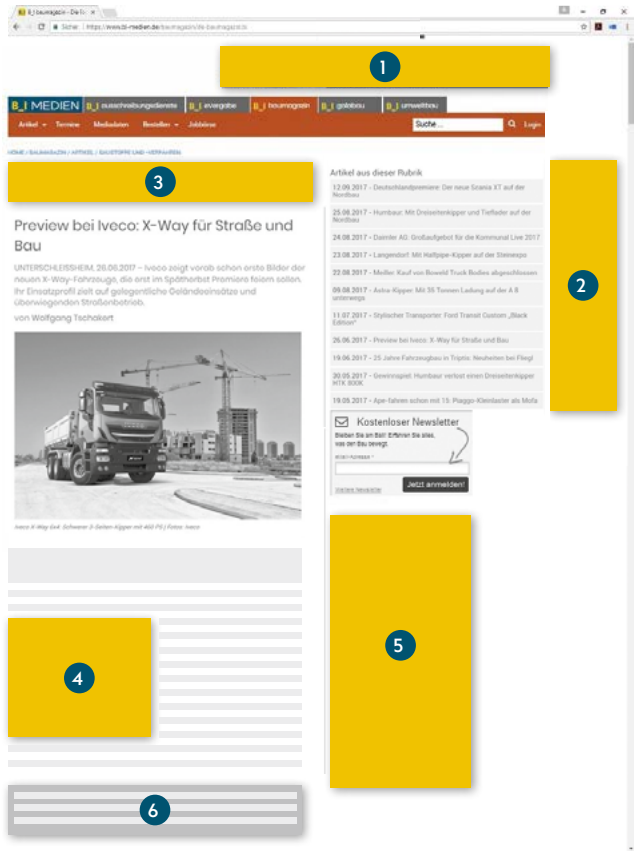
B_I baumagazin - Die B... ×

Sicher | https://www.bi-medien.de/baumagazin/die-baumagazin.html

1

B_I MEDIEN B_I ausschreibungsdienste B_I erwerbe B_I baumagazin B_I galabau B_I umweltbau

Artikel ▾ Termine Mediadaten Bestellen ▾ Jobbörse Suche... Login

HOME / BAUMAGAZIN / ARTIKEL / BAUSTOFFE UND -VERFAHREN

3

Preview bei Iveco: X-Way für Straße und Bau

UNTERSCHLEISSHEIM, 26.06.2017 – Iveco zeigt vorab schon erste Bilder der neuen X-Way-Fahrzeuge, die erst im Spätherbst Premiere feiern sollen. Ihr Einsatzprofil zielt auf gelegentliche Geländeeinsätze und überwiegenden Straßenbetrieb.

von Wolfgang Tschakert

Iveco X-Way 6x4: Schwerer 3-Seiten-Kipper mit 460 PS | Foto: Iveco

Artikel aus dieser Rubrik

12.09.2017 - Deutschlandpremiere: Der neue Scania XT auf der Nordbau

25.08.2017 - Humbaur: Mit Dreiseitenkipper und Tieflader auf der Nordbau

24.08.2017 - Daimler AG: Großaufgebot für die Kommunal Live 2017

23.08.2017 - Langendorf: Mit Halfpipe-Kipper auf der Steinexpo

22.08.2017 - Meiller: Kauf von Bewold Truck Bodies abgeschlossen

09.08.2017 - Astra-Kipper: Mit 35 Tonnen Ladung auf der A 8 unterwegs

11.07.2017 - Stylischer Transporter: Ford Transit Custom „Black Edition"

26.06.2017 - Preview bei Iveco: X-Way für Straße und Bau

19.06.2017 - 25 Jahre Fahrzeugbau in Triptis: Neuheiten bei Fliegl

30.05.2017 - Gewinnspiel: Humbaur verlost einen Dreiseitenkipper HTK 800K

19.05.2017 - Ape-fahren schon mit 15: Piaggio-Kleinlaster als Mofa

2

Kostenloser Newsletter

Bleiben Sie am Ball! Erfahren Sie alles, was den Bau bewegt.

eMail-Adresse *

Jetzt anmelden!

5

4

6